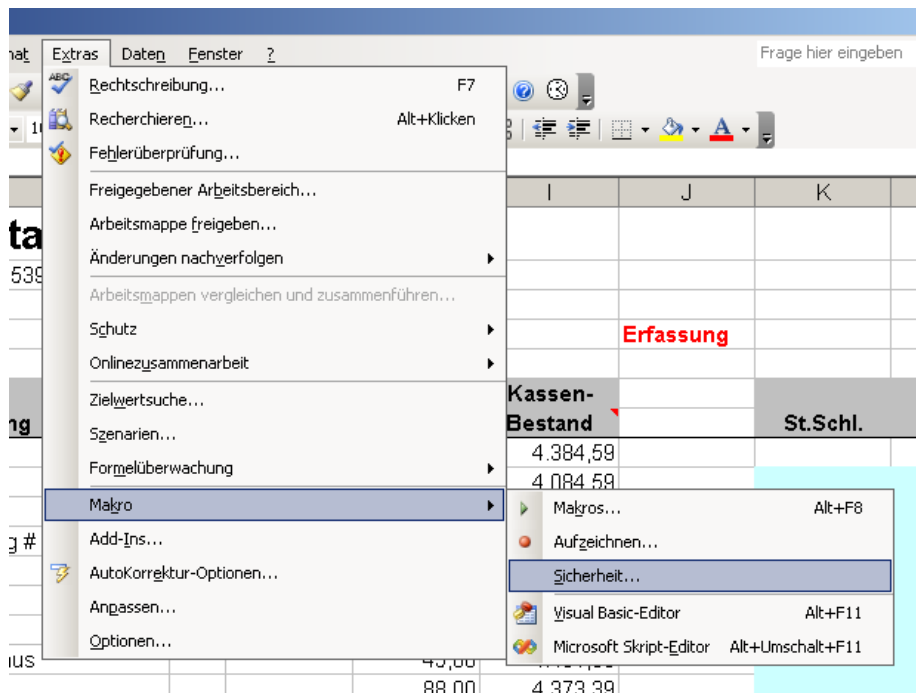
mat Extras Daten Fenster ?

Frage hier eingeben

Rechtschreibung... F7
Recherchieren... Alt+Klicken
Fehlerüberprüfung...
Freigegebener Arbeitsbereich...
Arbeitsmappe freigeben...
Änderungen nachverfolgen
Arbeitsmappen vergleichen und zusammenführen...
Schutz
Onlinezusammenarbeit
Zielwertsuche...
Szenarien...
Formelüberwachung
Makro
Add-Ins...
AutoKorrektur-Optionen...
Anpassen...
Optionen...

Makros... Alt+F8
Aufzeichnen...
Sicherheit...
Visual Basic-Editor Alt+F11
Microsoft Skript-Editor Alt+Umschalt+F11

I J K
ta
539
Erfassung
Kassen-
Bestand
ng
St.Schl.
4.384,59
4.084,59
g #
ius
45,00
88,00 4.373,39